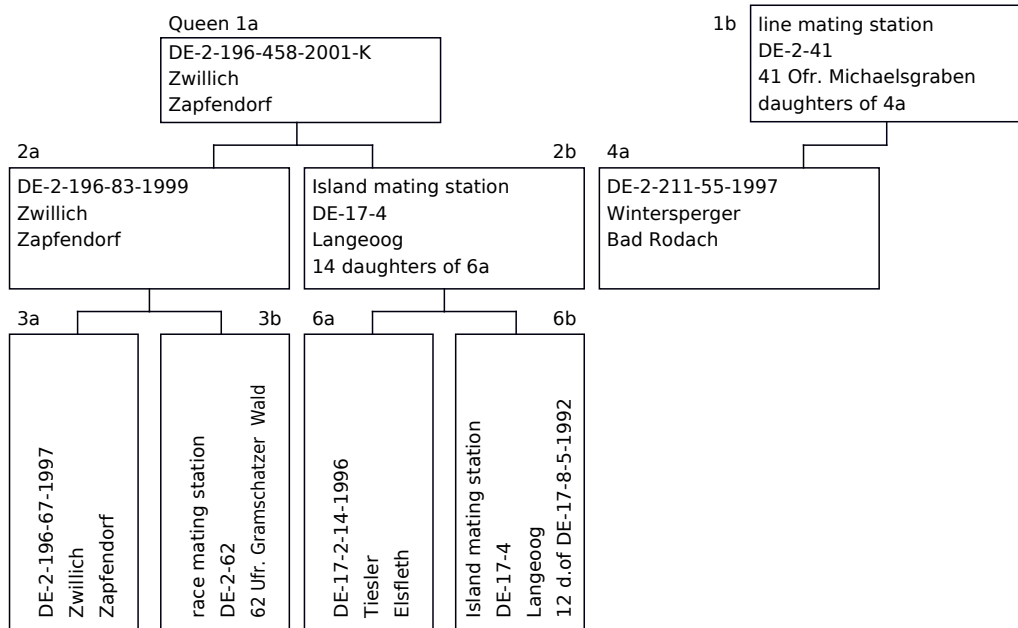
Queen 1a
DE-2-196-458-2001-K
Zwillich
Zapfendorf

1b
line mating station
DE-2-41
41 Ofr. Michaelsgraben
daughters of 4a

2a
DE-2-196-83-1999
Zwillich
Zapfendorf

2b
Island mating station
DE-17-4
Langeoog
14 daughters of 6a

4a
DE-2-211-55-1997
Wintersperger
Bad Rodach

3a
DE-2-196-67-1997
Zwillich
Zapfendorf

3b
race mating station
DE-2-62
62 Ufr. Gramschatzer Wald

6a
DE-17-2-14-1996
Tiesler
Elsfleth

6b
Island mating station
DE-17-4
Langeoog
12 d.of DE-17-8-5-1992